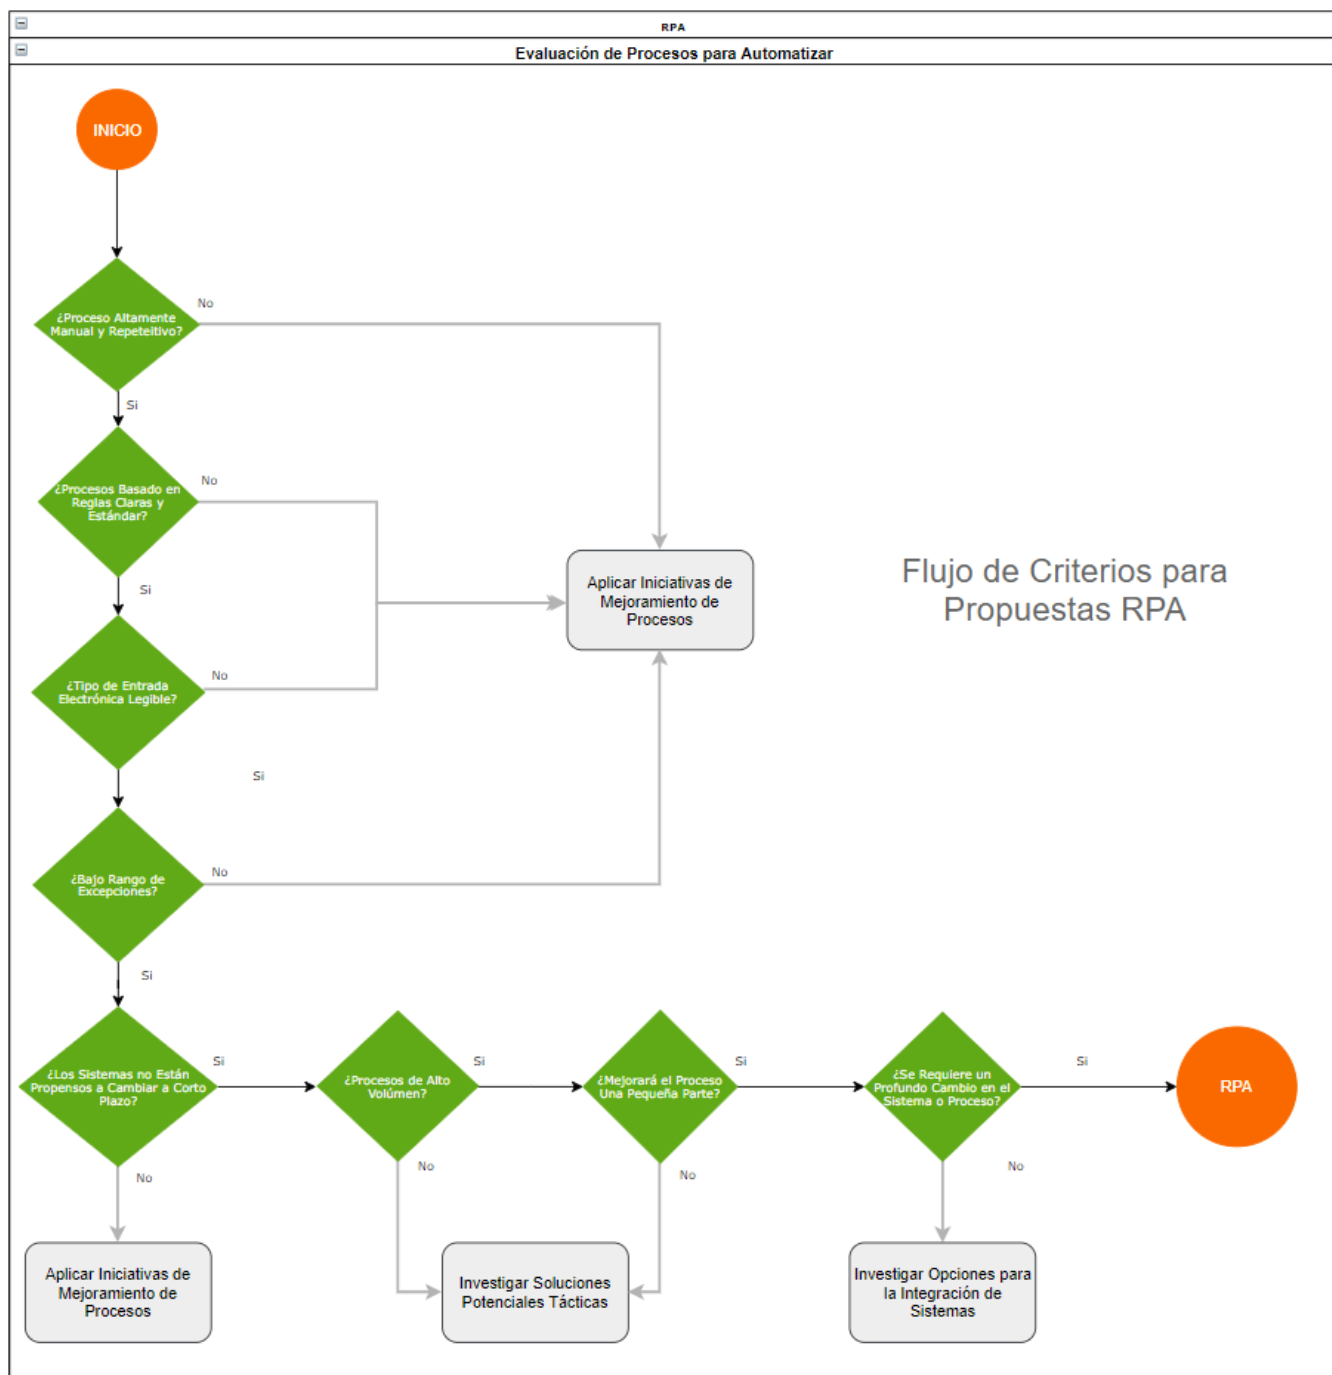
RPA

Evaluación de Procesos para Automatizar

INICIO

¿Proceso Altamente Manual y Repeteitivo?

No

Si

¿Procesos Basado en Reglas Claras y Estándar?

No

Si

¿Tipo de Entrada Electrónica Legible?

No

Si

Aplicar Iniciativas de Mejoramiento de Procesos

Flujo de Criterios para Propuestas RPA

¿Bajo Rango de Excepciones?

No

Si

¿Los Sistemas no Están Propensos a Cambiar a Corto Plazo?

Si

¿Procesos de Alto Volúmen?

Si

¿Mejorará el Proceso Una Pequeña Parte?

Si

¿Se Requiere un Profundo Cambio en el Sistema o Proceso?

Si

RPA

No

No

No

No

Aplicar Iniciativas de Mejoramiento de Procesos

Investigar Soluciones Potenciales Tácticas

Investigar Opciones para la Integración de Sistemas